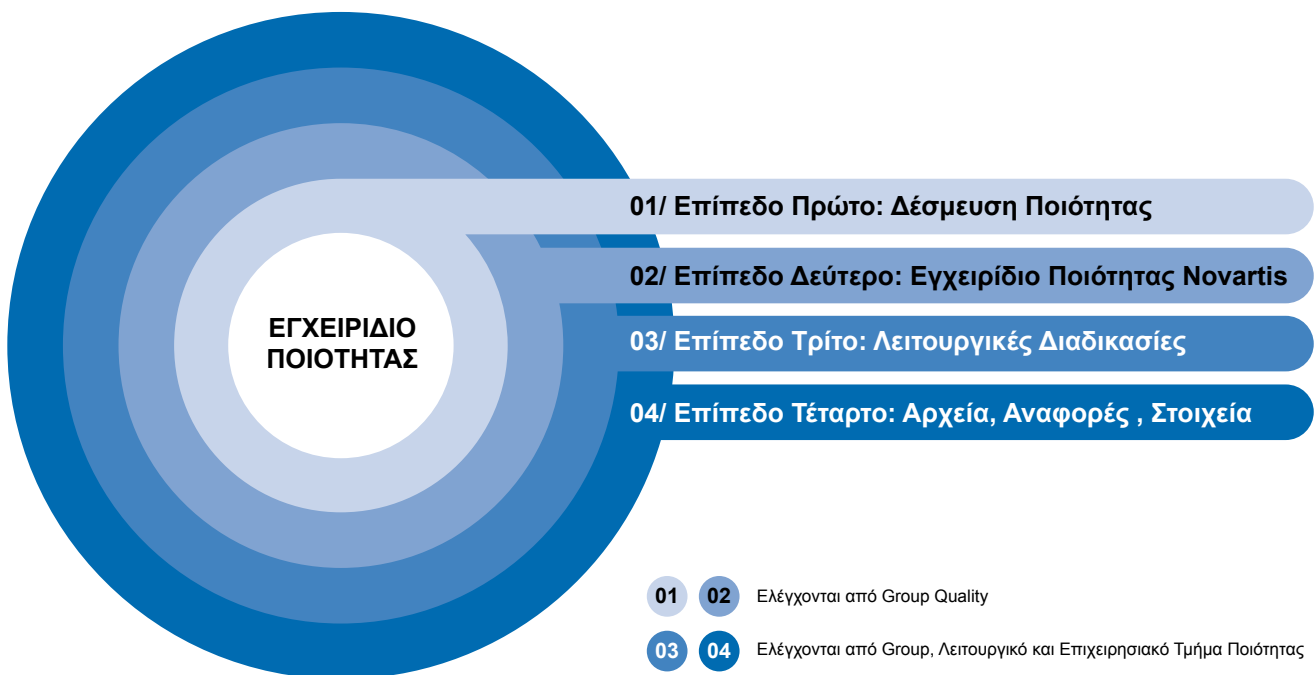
ΕΓΧΕΙΡΙΔΙΟ ΠΟΙΟΤΗΤΑΣ

01/ Επίπεδο Πρώτο: Δέσμευση Ποιότητας

02/ Επίπεδο Δεύτερο: Εγχειρίδιο Ποιότητας Novartis

03/ Επίπεδο Τρίτο: Λειτουργικές Διαδικασίες

04/ Επίπεδο Τέταρτο: Αρχεία, Αναφορές , Στοιχεία

01 02 Ελέγχονται από Group Quality

03 04 Ελέγχονται από Group, Λειτουργικό και Επιχειρησιακό Τμήμα Ποιότητας